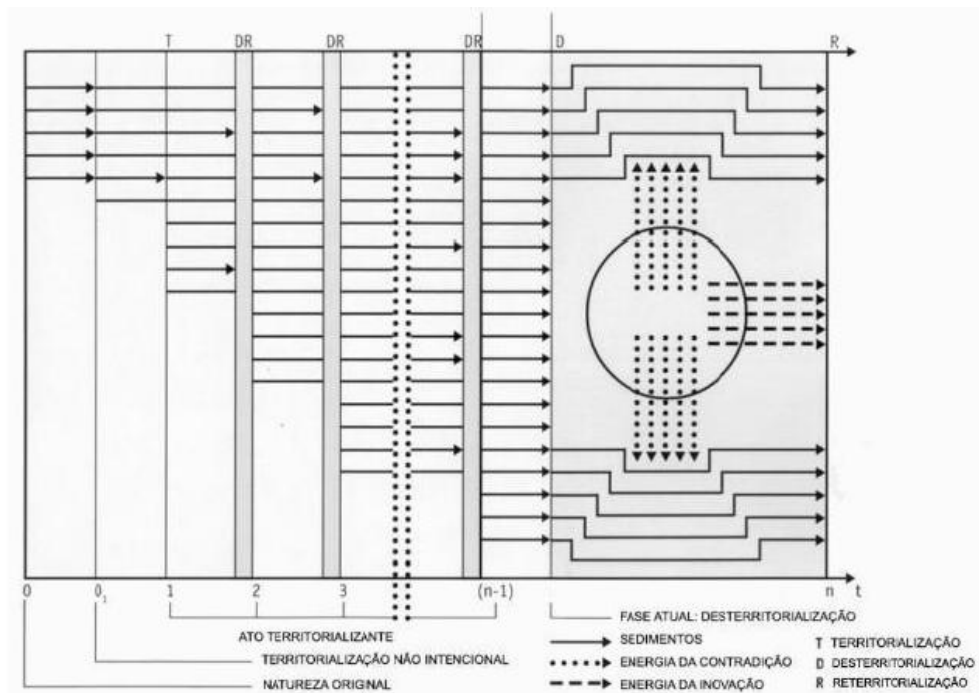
T DR DR DR D R

0 $0_1$ 1 2 3 (n-1) n t

ATO TERRITORIALIZANTE

TERRITORIALIZAÇÃO NÃO INTENCIONAL

NATUREZA ORIGINAL

FASE ATUAL: DESTERRITORIALIZAÇÃO

SEDIMENTOS

ENERGIA DA CONTRADIÇÃO

ENERGIA DA INOVAÇÃO

T TERRITORIALIZAÇÃO

D DESTERRITORIALIZAÇÃO

R RETERRITORIALIZAÇÃO